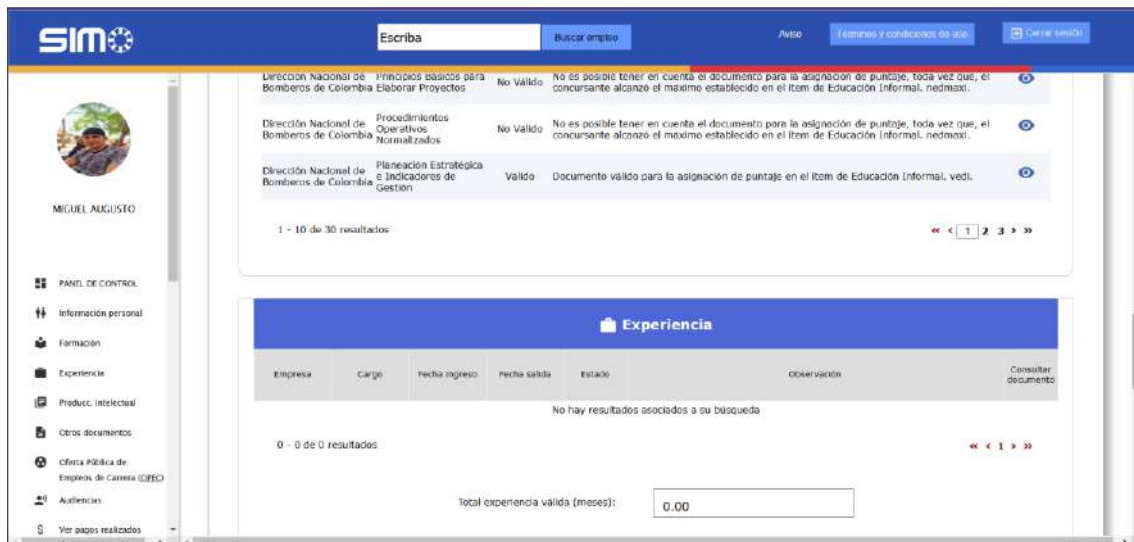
SIMO

Escriba
Buscar empleo
Aviso
Términos y condiciones de uso
Cerrar sesión

MIGUEL AUGUSTO

PANEL DE CONTROL
Información personal
Formación
Experiencia
Producc. intelectual
Otros documentos
Oferta Pública de Empleos de Carrera (OPEC)
Audiencias
Ver pagos realizados

| | | | | |
|---|---|---|---|---|
| Dirección Nacional de Bomberos de Colombia | Principios Básicos para Elaborar Proyectos | No Válido | No es posible tener en cuenta el documento para la asignación de puntaje, toda vez que, el concursante alcanzó el máximo establecido en el ítem de Educación Informal. nedmaxi. | |
| Dirección Nacional de Bomberos de Colombia | Procedimientos Operativos Normalizados | No Válido | No es posible tener en cuenta el documento para la asignación de puntaje, toda vez que, el concursante alcanzó el máximo establecido en el ítem de Educación Informal. nedmaxi. | |
| Dirección Nacional de Bomberos de Colombia | Planeación Estratégica e Indicadores de Gestión | Válido | Documento válido para la asignación de puntaje en el ítem de Educación Informal. vedi. | |

1 - 10 de 30 resultados
« ‹ 1 2 3 › »

Experiencia

| Empresa | Cargo | Fecha ingreso | Fecha salida | Estado | Observación | Consultar documento |
|---|---|---|---|---|---|---|

No hay resultados asociados a su búsqueda

0 - 0 de 0 resultados
« ‹ 1 › »

Total experiencia válida (meses): 0.00